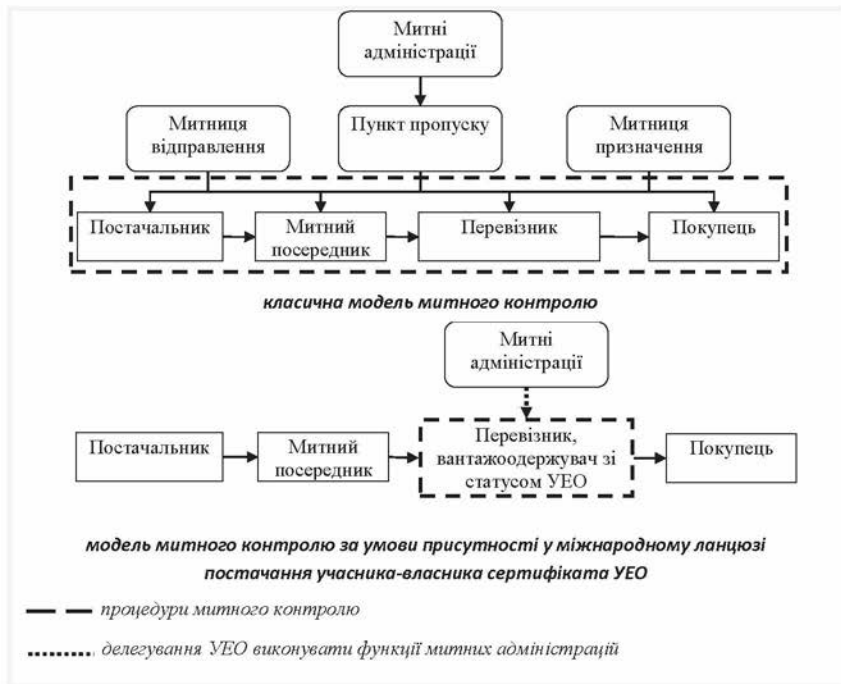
Митні адміністрації

Митниця відправлення

Пункт пропуску

Митниця призначення

Постачальник

Митний посередник

Перевізник

Покупець

класична модель митного контролю

Митні адміністрації

Постачальник

Митний посередник

Перевізник, вантажоодержувач зі статусом УЕО

Покупець

модель митного контролю за умови присутності у міжнародному ланцюзі постачання учасника-власника сертифіката УЕО

процедури митного контролю

делегування УЕО виконувати функції митних адміністрацій